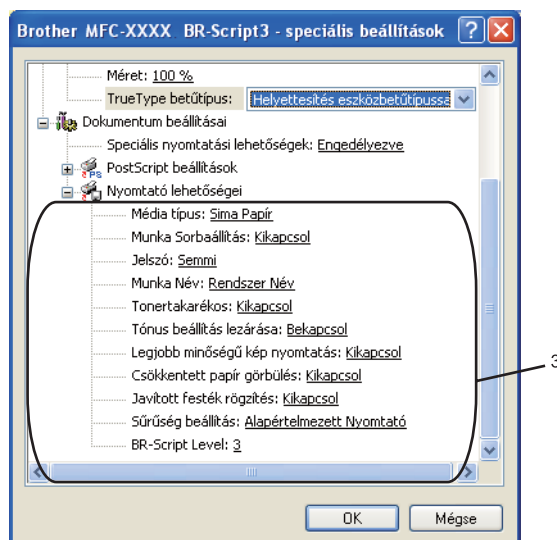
Brother MFC-XXXX BR-Script3 - speciális beállítások

Méret: 100 %
TrueType betűtípus: Helyettesítés eszközbetűtípussa
Dokumentum beállításai
Speciális nyomtatási lehetőségek: Engedélyezve
PostScript beállítások
Nyomtató lehetőségei
Média típus: Sima Papír
Munka Sorbaállítás: Kikapcsol
Jelszó: Semmi
Munka Név: Rendszer Név
Tonertakarékos: Kikapcsol
Tónus beállítás lezárása: Bekapcsol
Legjobb minőségű kép nyomtatás: Kikapcsol
Csökkentett papír görbülés: Kikapcsol
Javított festék rögzítés: Kikapcsol
Sűrűség beállítás: Alapértelmezett Nyomtató
BR-Script Level: 3

3

OK
Mégse